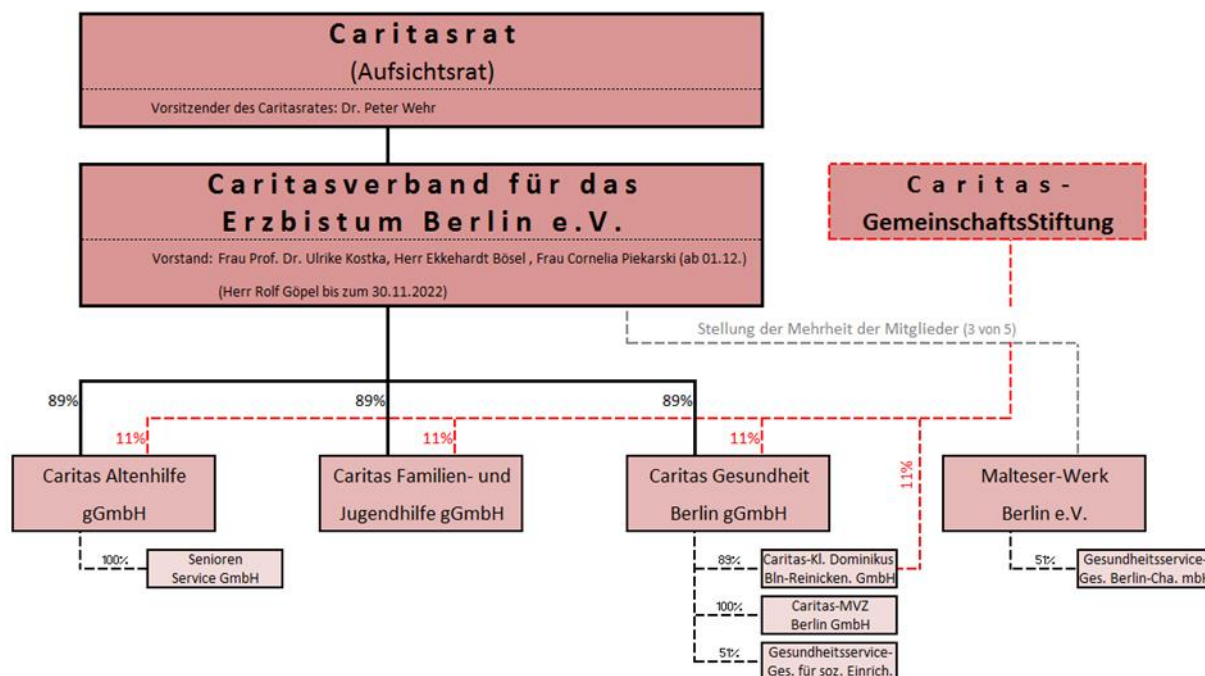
Caritasrat
(Aufsichtsrat)
Vorsitzender des Caritasrates: Dr. Peter Wehr

Caritasverband für das Erzbistum Berlin e.V.
Vorstand: Frau Prof. Dr. Ulrike Kostka, Herr Ekkehardt Bösel , Frau Cornelia Piekarski (ab 01.12.)
(Herr Rolf Göpel bis zum 30.11.2022)

Caritas-GemeinschaftsStiftung

Stellung der Mehrheit der Mitglieder (3 von 5)

89%
89%
89%
11%
11%
11%
11%

Caritas Altenhilfe gGmbH

Caritas Familien- und Jugendhilfe gGmbH

Caritas Gesundheit Berlin gGmbH

Malteser-Werk Berlin e.V.

100%
Senioren Service GmbH

89%
Caritas-Kl. Dominikus Bln-Reinicken. GmbH

100%
Caritas-MVZ Berlin GmbH

51%
Gesundheitsservice-Ges. für soz. Einrich.

51%
Gesundheitsservice-Ges. Berlin-Cha. mb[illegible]